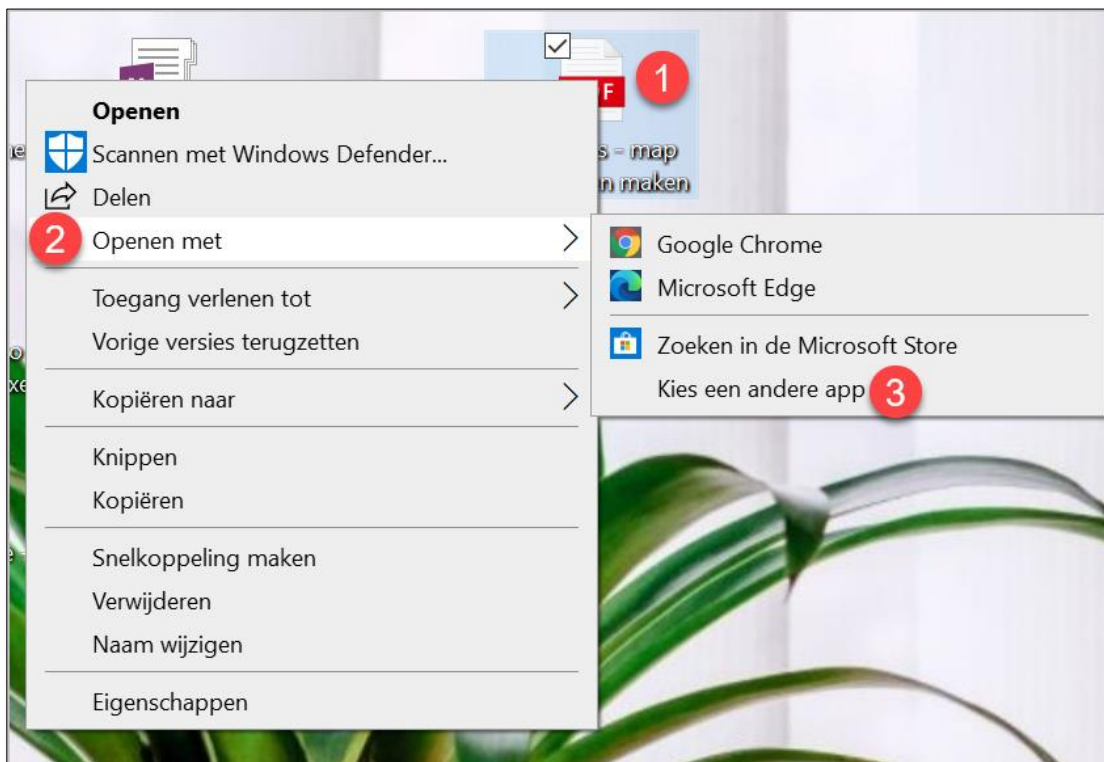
1

Openen
Scannen met Windows Defender...
Delen
2 Openen met
Toegang verlenen tot
Vorige versies terugzetten
Kopiëren naar
Knippen
Kopiëren
Snelkoppeling maken
Verwijderen
Naam wijzigen
Eigenschappen

Google Chrome
Microsoft Edge
Zoeken in de Microsoft Store
Kies een andere app 3

s - map
n maken